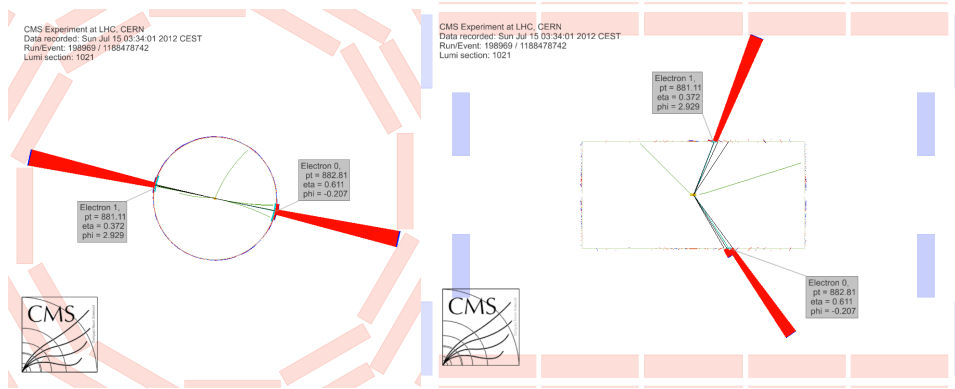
CMS Experiment at LHC, CERN
Data recorded: Sun Jul 15 03:34:01 2012 CEST
Run/Event: 198969 / 1188478742
Lumi section: 1021

Electron 0,
pt = 882.81
eta = 0.611
phi = -0.207

Electron 1,
pt = 881.11
eta = 0.372
phi = 2.929

CMS

CMS Experiment at LHC, CERN
Data recorded: Sun Jul 15 03:34:01 2012 CEST
Run/Event: 198969 / 1188478742
Lumi section: 1021

Electron 1,
pt = 881.11
eta = 0.372
phi = 2.929

Electron 0,
pt = 882.81
eta = 0.611
phi = -0.207

CMS